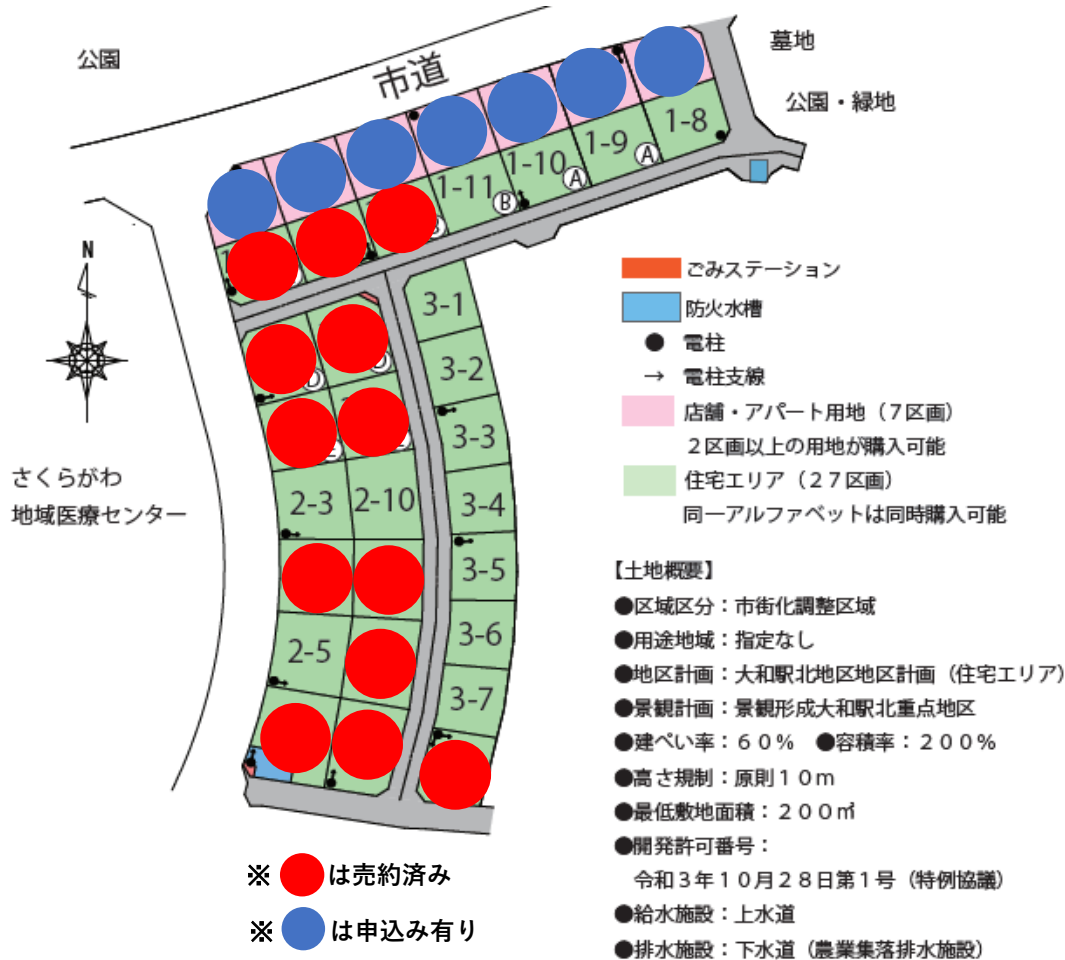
公園

市道

墓地

公園・緑地

1-8
1-9
1-10
1-11
Ⓐ
Ⓐ
Ⓑ

N

さくらがわ
地域医療センター

3-1
3-2
3-3
3-4
3-5
3-6
3-7
2-3
2-10
2-5

ごみステーション
防火水槽
● 電柱
→ 電柱支線
店舗・アパート用地（７区画）
２区画以上の用地が購入可能
住宅エリア（２７区画）
同一アルファベットは同時購入可能

【土地概要】
●区域区分：市街化調整区域
●用途地域：指定なし
●地区計画：大和駅北地区地区計画（住宅エリア）
●景観計画：景観形成大和駅北重点地区
●建ぺい率：６０％　●容積率：２００％
●高さ規制：原則１０ｍ
●最低敷地面積：２００㎡
●開発許可番号：
令和３年１０月２８日第１号（特例協議）
●給水施設：上水道
●排水施設：下水道（農業集落排水施設）

※　は売約済み
※　は申込み有り